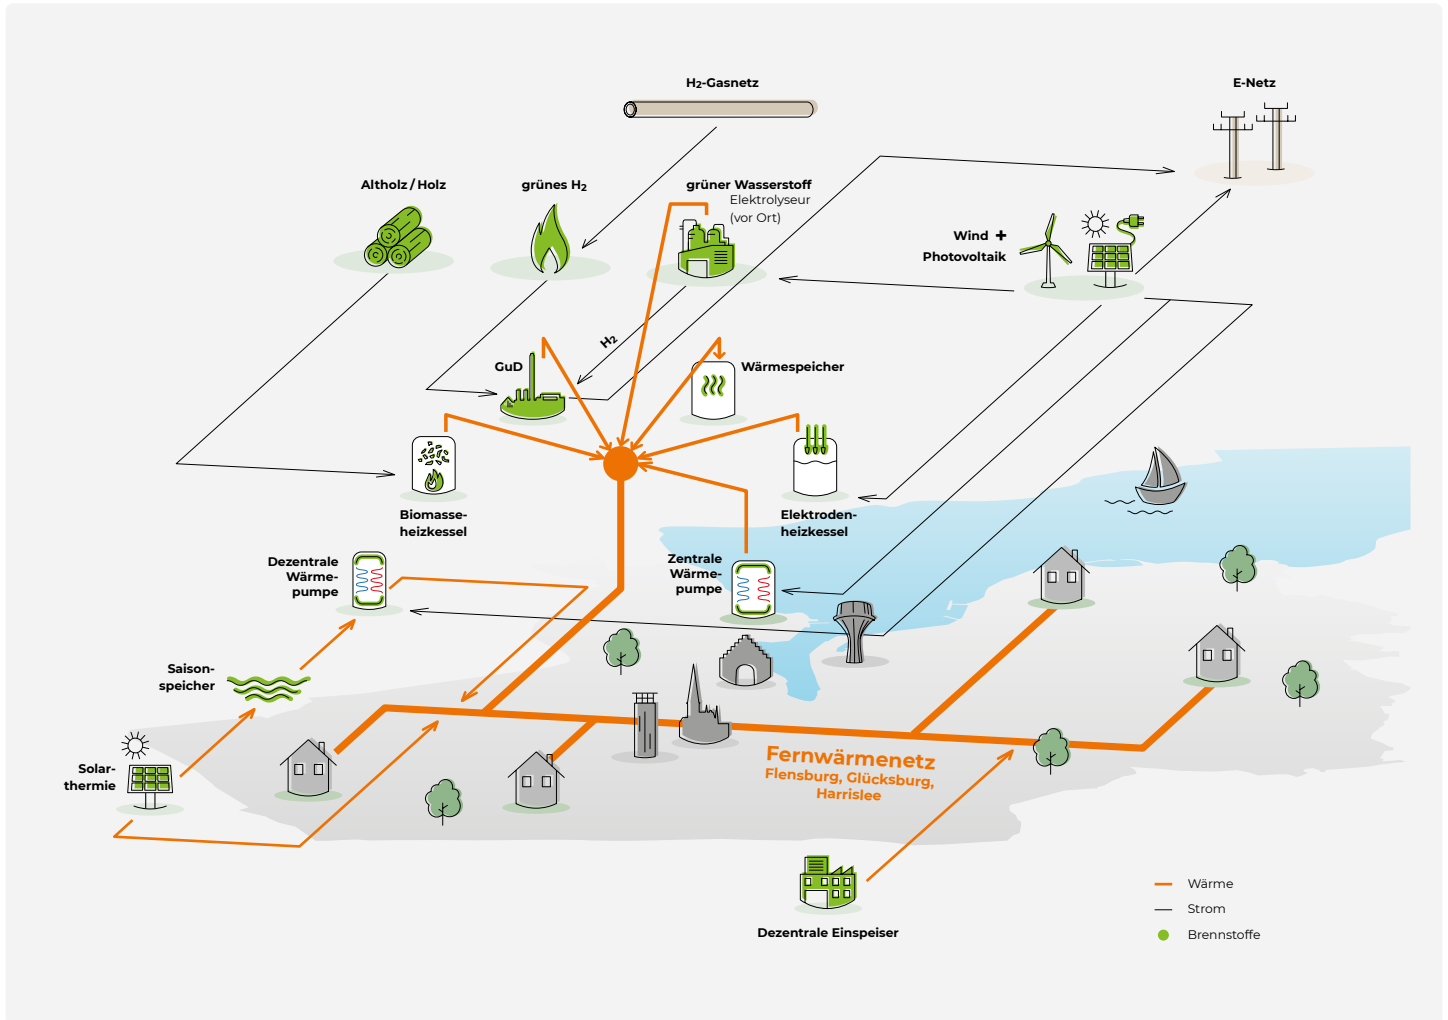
$H_2$-Gasnetz

E-Netz

Altholz / Holz

grünes $H_2$

grüner Wasserstoff
Elektrolyseur
(vor Ort)

Wind +
Photovoltaik

$H_2$

GuD

Wärmespeicher

Biomasseheizkessel

Elektrodenheizkessel

Dezentrale Wärmepumpe

Zentrale Wärmepumpe

Saisonspeicher

Solarthermie

Fernwärmenetz
Flensburg, Glücksburg, Harrislee

Dezentrale Einspeiser

Wärme
Strom
Brennstoffe